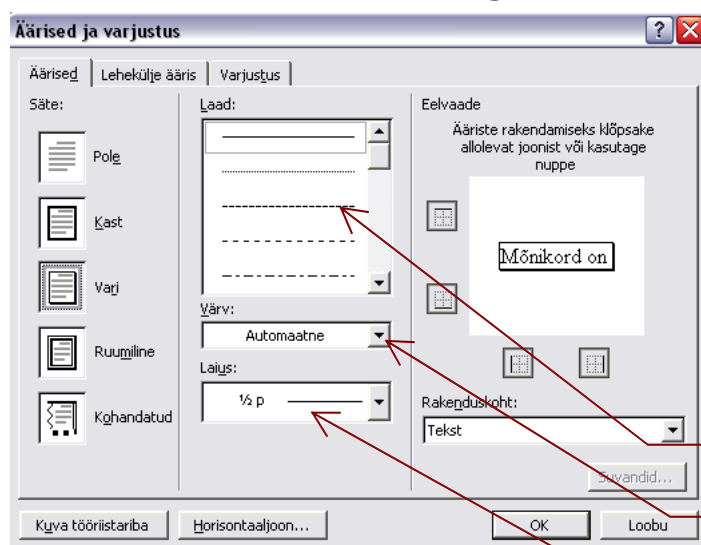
Äärised ja varjustus

Äärised | Lehekülje ääris | Varjustus

Säte:

Pole

Kast

Vari

Ruumiline

Kohandatud

Laad:

Värv:

Automaatne

Laius:

½ p

Eelvaade

Ääriste rakendamiseks klõpsake allolevat joonist või kasutage nuppe

Mõnikord on

Rakenduskoht:

Tekst

Suvandid...

Kuva tööriistariba

Horisontaaljoon...

OK

Loobu